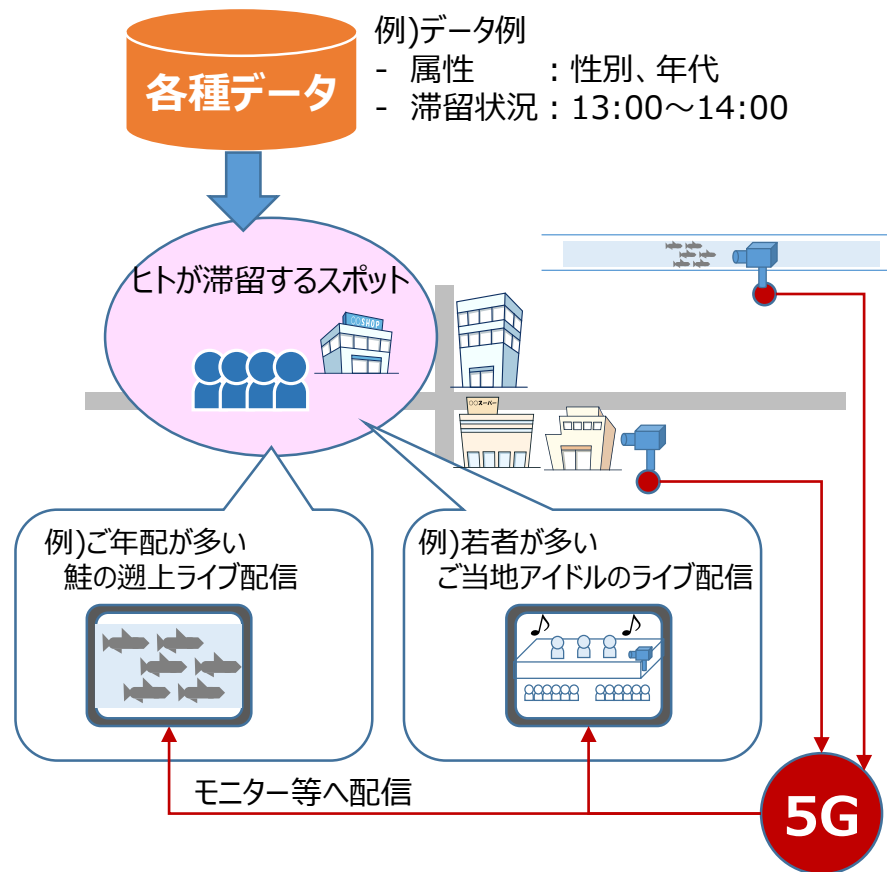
各種データ

例)データ例
- 属性 ：性別、年代
- 滞留状況：13:00～14:00

ヒトが滞留するスポット

○○SHOP

○○スーパー

例)ご年配が多い
鮭の遡上ライブ配信

例)若者が多い
ご当地アイドルのライブ配信

モニター等へ配信

5G